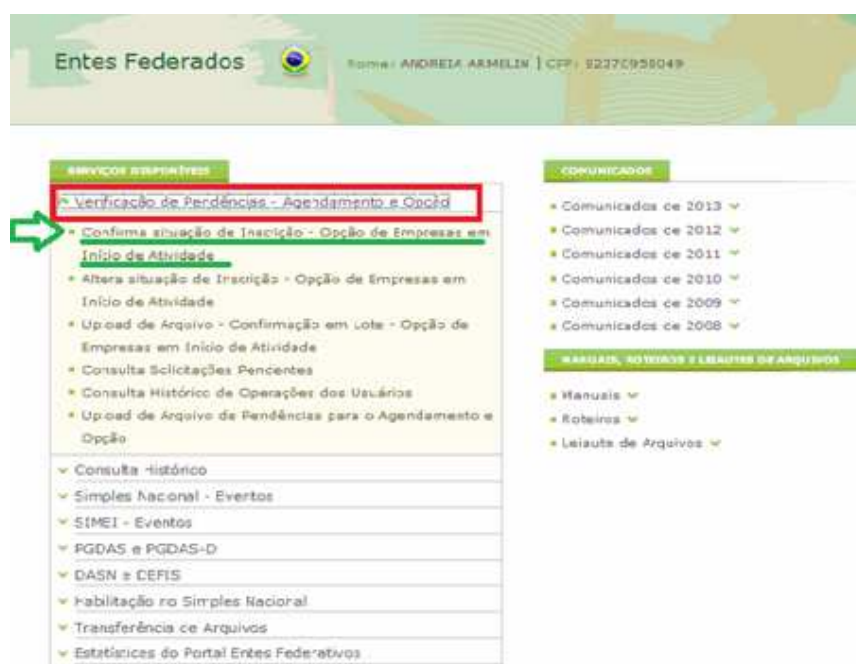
Entes Federados

Nome: ANDREIA ARMELIN | CPF: 02270958049

SERVIÇOS DISPONÍVEIS

Verificação de Pendências - Agendamento e Opção

Confirma situação de Inscrição - Opção de Empresas em Início de Atividade

Altera situação de Inscrição - Opção de Empresas em Início de Atividade

Upload de Arquivo - Confirmação em Lote - Opção de Empresas em Início de Atividade

Consulta Solicitações Pendentes

Consulta Histórico de Operações dos Usuários

Upload de Arquivo de Pendências para o Agendamento e Opção

Consulta Histórico

Simples Nacional - Eventos

SIMEI - Eventos

PGDAS e PGDAS-D

DASN e DEFIS

Habilitação no Simples Nacional

Transferência de Arquivos

Estatísticas do Portal Entes Federativos

COMUNICADOS

Comunicados de 2013

Comunicados de 2012

Comunicados de 2011

Comunicados de 2010

Comunicados de 2009

Comunicados de 2008

MANUAIS, ROTEIROS E LEIAUTES DE ARQUIVOS

Manuais

Roteiros

Leiaute de Arquivos